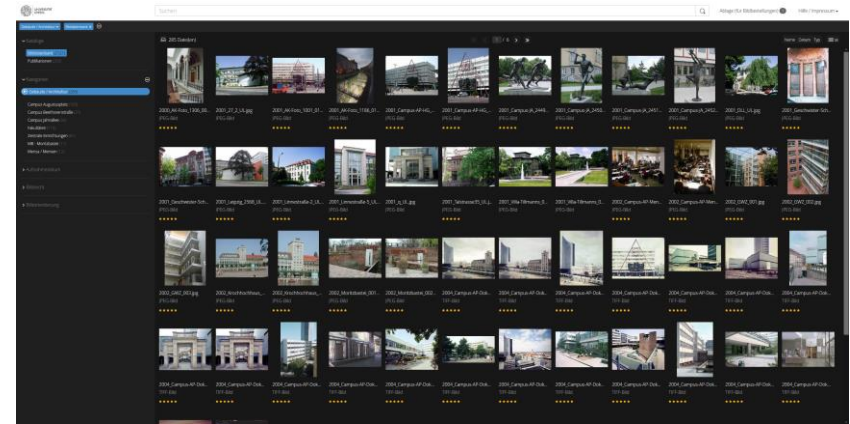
Suchen

Hilfe / Impressum

Kategorien

Campus Augustusplatz
Campus Jahnallee
Fakultäten

205 Datei(en)

1 / 5

2000_AK-Foto_1306_00...
2001_27_2_UL.jpg
2001_AK-Foto_1001_01...
2001_AK-Foto_1108_01...
2001_Campus-AP-HG_...
2001_Campus-AP-HG_...
2001_Campus-JA_2449...
2001_Campus-JA_2450...
2001_Campus-JA_2451...
2001_Campus-JA_2452...
2001_DLL_UL.jpg
2001_Geschwister-Sch...

2001_Geschwister-Sch...
2001_Leipzig_2500_Ui...
2001_Universitäts-Z_Ui...
2001_Universitäts-5_Ui...
2001_p_UL.jpg
2001_Talstrasse35_Ui...
2001_Villa-Tillmanns_0...
2001_Villa-Tillmanns_0...
2002_Campus-AP-Men...
2002_Campus-AP-Men...
2002_GWZ_001.jpg
2002_GWZ_002.jpg

2002_GWZ_003.jpg
2002_Kirchhof...
2002_Kirchhof...
2002_Moritzbastei_001...
2002_Moritzbastei_002...
2004_Campus-AP-Dok...
2004_Campus-AP-Dok...
2004_Campus-AP-Dok...
2004_Campus-AP-Dok...
2004_Campus-AP-Dok...
2004_Campus-AP-Dok...
2004_Campus-AP-Dok...

2004_Campus-AP-Dok...
2004_Campus-AP-Dok...
2004_Campus-AP-Dok...
2004_Campus-AP-Dok...
2004_Campus-AP-Dok...
2004_Campus-AP-Dok...
2004_Campus-AP-Dok...
2004_Campus-AP-Dok...
2004_Campus-AP-Dok...
2004_Campus-AP-Dok...
2004_Campus-AP-Dok...
2004_Campus-AP-Dok...